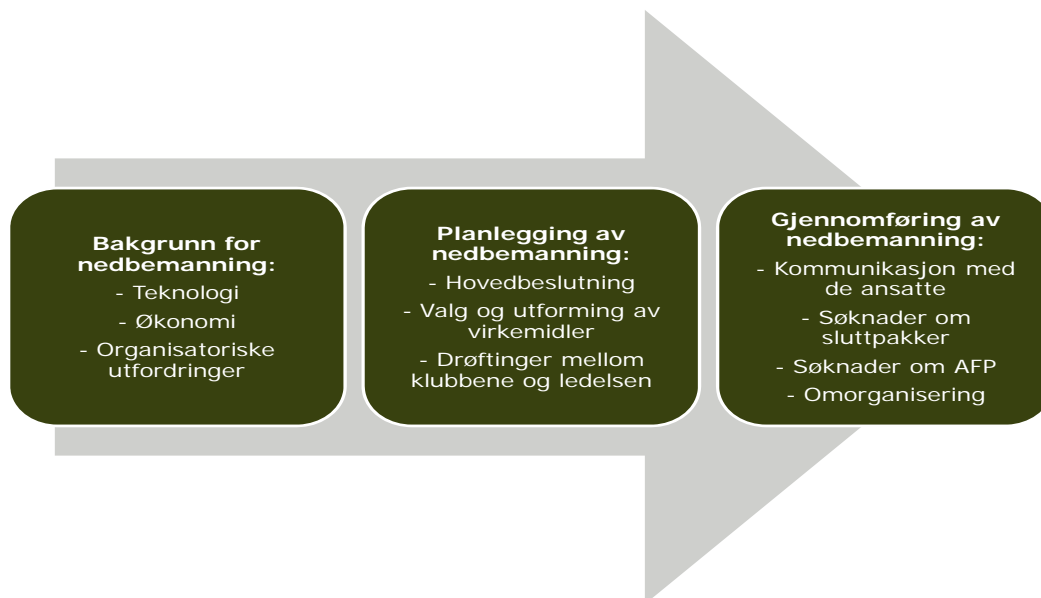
Bakgrunn for nedbemanning:
- Teknologi
- Økonomi
- Organisatoriske utfordringer

Planlegging av nedbemanning:
- Hovedbeslutning
- Valg og utforming av virkemidler
- Drøftinger mellom klubbene og ledelsen

Gjennomføring av nedbemanning:
- Kommunikasjon med de ansatte
- Søknader om sluttpakker
- Søknader om AFP
- Omorganisering